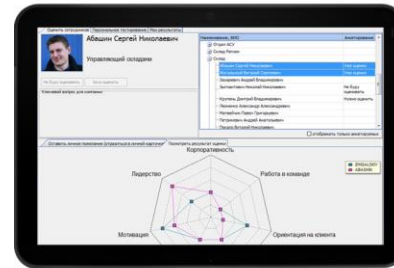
Оценить сотрудников | Персональное построение | Мои результаты
Авашин Сергей Николаевич
Управляющий складами
Наименование, ФИО | Анкетирование
Отдел АСУ
Склад Регион
Склад
Авашин Сергей Николаевич
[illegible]
Захаревич Василий Владимирович
Зиятдинович Николай Алексеевич | Не буду оценивать
Крупенин Дмитрий Владимирович | Нужно оценить
Лавренов Александр Александрович
Матвейчук Павел Григорьевич
Петрунькин Андрей Анатольевич
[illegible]
отображать только анкетируемых
Оставить личное пожелание (отразиться в личной карточке) | Посмотреть результат оценки
Корпоративность
Работа в команде
Лидерство
Ориентация на клиента
Мотивация